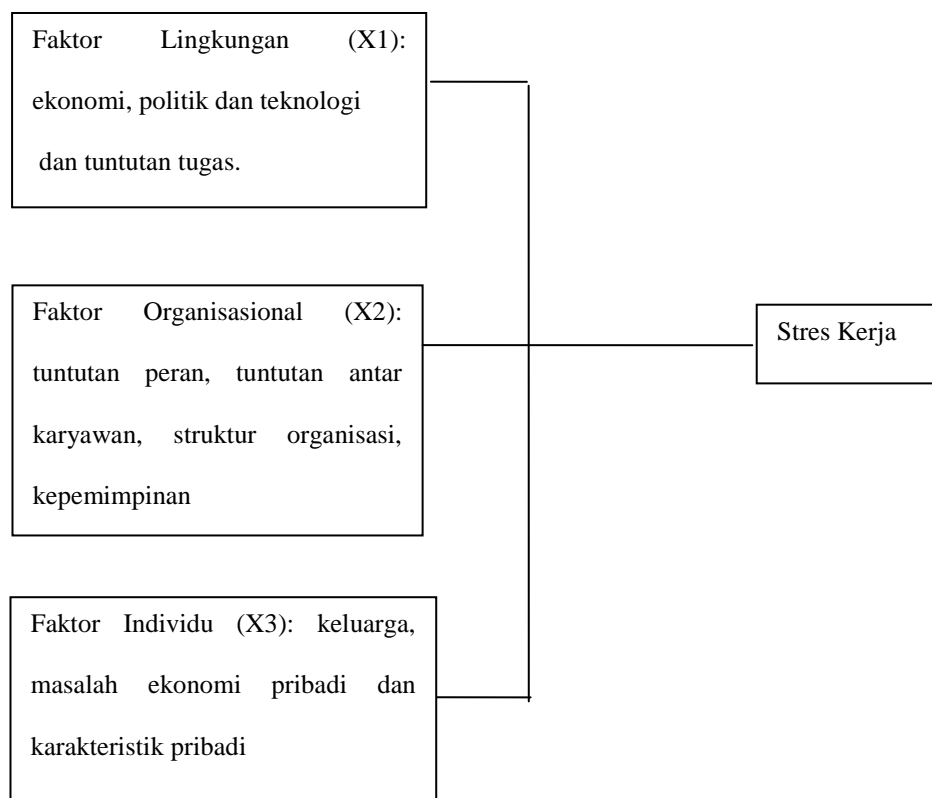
Faktor Lingkungan (X1): ekonomi, politik dan teknologi dan tuntutan tugas.

Faktor Organisasional (X2): tuntutan peran, tuntutan antar karyawan, struktur organisasi, kepemimpinan

Faktor Individu (X3): keluarga, masalah ekonomi pribadi dan karakteristik pribadi

Stres Kerja